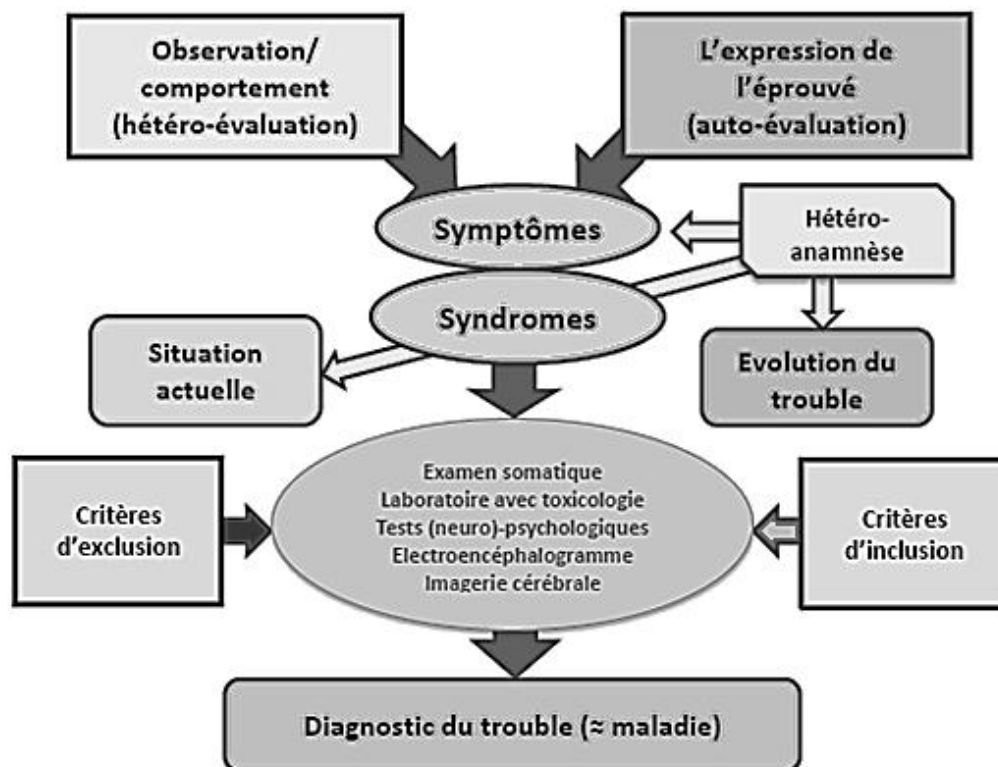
Observation/ comportement (hétéro-évaluation)

L'expression de l'éprouvé (auto-évaluation)

Symptômes

Hétéro-anamnèse

Syndromes

Situation actuelle

Evolution du trouble

Critères d'exclusion

Examen somatique
Laboratoire avec toxicologie
Tests (neuro)-psychologiques
Electroencéphalogramme
Imagerie cérébrale

Critères d'inclusion

Diagnostic du trouble (≈ maladie)